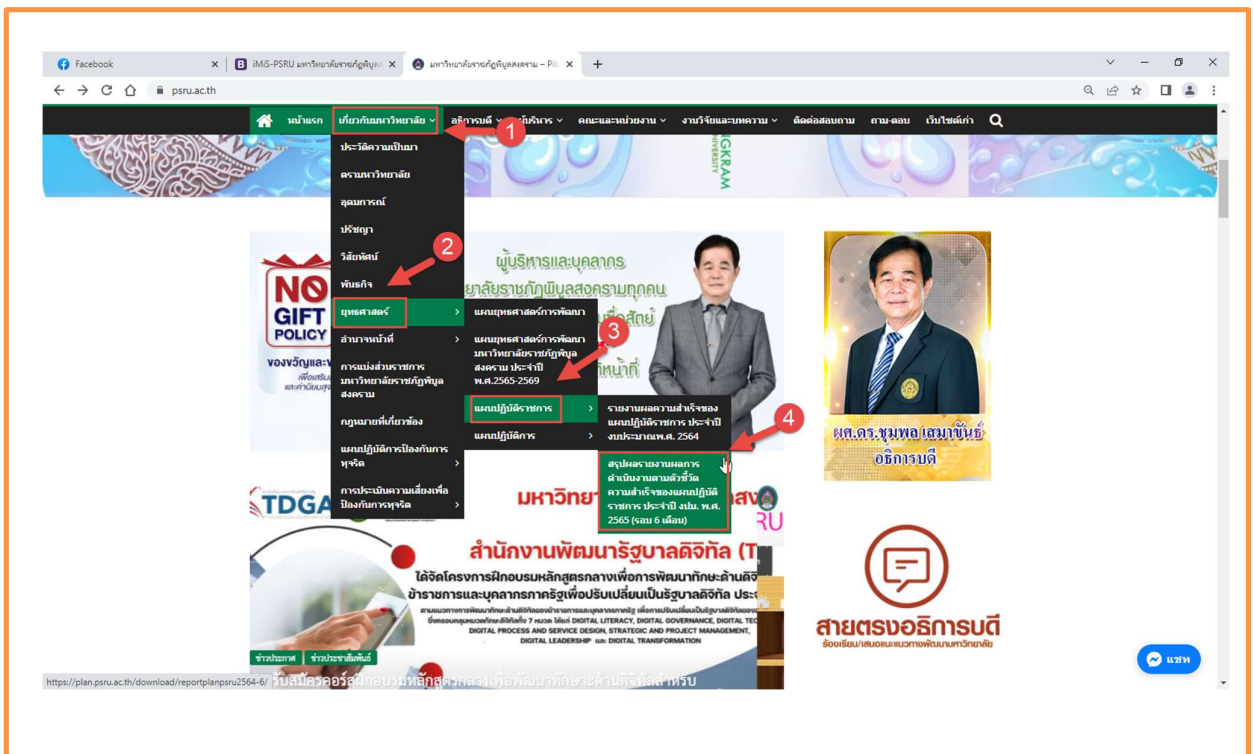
Facebook
iMiS-PSRU มหาวิทยาลัยราชภัฏพิบูล
มหาวิทยาลัยราชภัฏพิบูลสงคราม – Pib
psru.ac.th

หน้าแรก
เกี่ยวกับมหาวิทยาลัย
อธิการบดี
ผู้บริหาร
คณะและหน่วยงาน
งานวิจัยและบทความ
ติดต่อสอบถาม
ถาม-ตอบ
เว็บไซต์เก่า

1

ประวัติความเป็นมา
ตรามหาวิทยาลัย
อุดมการณ์
ปรัชญา
วิสัยทัศน์
พันธกิจ
ยุทธศาสตร์
อำนาจหน้าที่
การแบ่งส่วนราชการ มหาวิทยาลัยราชภัฏพิบูลสงคราม
กฎหมายที่เกี่ยวข้อง
แผนปฏิบัติการป้องกันการทุจริต
การประเมินความเสี่ยงเพื่อป้องกันการทุจริต

2

แผนยุทธศาสตร์การพัฒนา
แผนยุทธศาสตร์การพัฒนามหาวิทยาลัยราชภัฏพิบูลสงคราม ประจำปี พ.ศ.2565-2569
แผนปฏิบัติราชการ
แผนปฏิบัติการ

3

รายงานผลความสำเร็จของแผนปฏิบัติราชการ ประจำปีงบประมาณพ.ศ. 2564
สรุปผลรายงานผลการดำเนินงานตามตัวชี้วัดความสำเร็จของแผนปฏิบัติราชการ ประจำปี งปม. พ.ศ. 2565 (รอบ 6 เดือน)

4

NO GIFT POLICY
ของขวัญและ
ผู้บริหารและบุคลากร
ยาลัยราชภัฏพิบูลสงครามทุกคน
สัตย์
หน้าที่

ผศ.ดร.ชุมพล เสมาขันธ์
อธิการบดี

TDGA
มหาวิทยา
RU
สำนักงานพัฒนารัฐบาลดิจิทัล (T
ได้จัดโครงการฝึกอบรมหลักสูตรกลางเพื่อการพัฒนาทักษะด้านดิจิ
ข้าราชการและบุคลากรภาครัฐเพื่อปรับเปลี่ยนเป็นรัฐบาลดิจิทัล ประจ
DIGITAL LITERACY, DIGITAL GOVERNANCE, DIGITAL TEC
DIGITAL PROCESS AND SERVICE DESIGN, STRATEGIC AND PROJECT MANAGEMENT,
DIGITAL LEADERSHIP และ DIGITAL TRANSFORMATION
ข่าวประกาศ
ข่าวประชาสัมพันธ์
รับสมัครคอร์สฝึกอบรมหลักสูตรกลางเพื่อพัฒนาทักษะด้านดิจิทัลสำหรับ

สายตรงอธิการบดี
ร้องเรียน/เสนอแนะแนวทางพัฒนามหาวิทยาลัย

แชท

https://plan.psru.ac.th/download/reportplanpsru2564-6/